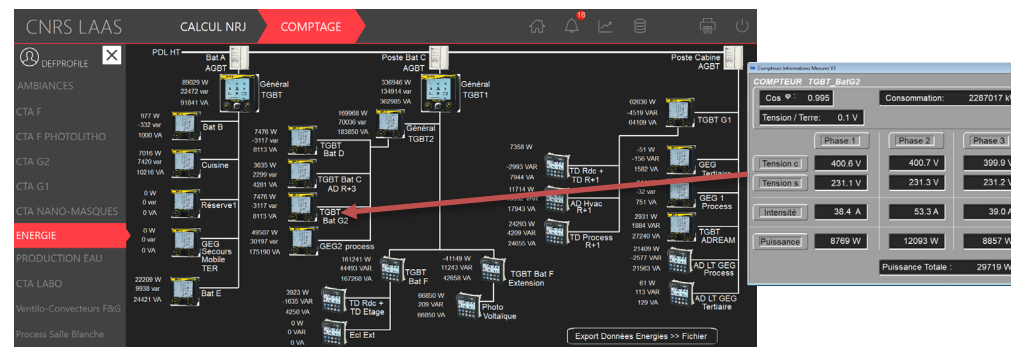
CNRS LAAS
CALCUL NRJ
COMPTAGE
18

DEFPROFILE
AMBIANCES
CTA F
CTA F PHOTOLITHO
CTA G2
CTA G1
CTA NANO-MASQUES
ENERGIE
PRODUCTION EAU
CTA LABO
Ventilo-Convecteurs F&G
Process Salle Blanche

PDL HT
Bat A AGBT
Poste Bat C AGBT
Poste Cabine AGBT

89029 W
22472 var
91841 VA
Général TGBT

977 W
-332 var
1000 VA
Bat B

7016 W
7420 var
10216 VA
Cuisine

0 W
0 var
0 VA
Réserve1

0 W
0 var
0 VA
GEG Secours Mobile TER

22209 W
9938 var
24421 VA
Bat E

7476 W
-3117 var
8113 VA
TGBT Bat D

3635 W
2299 var
4281 VA
TGBT Bat C AD R+3

7476 W
-3117 var
8113 VA
TGBT Bat G2

49507 W
30197 var
175190 VA
GEG2 process

336946 W
134914 var
362985 VA
Général TGBT1

169968 W
70036 var
183850 VA
Général TGBT2

7358 W
-2993 VAR
7944 VA
TD Rdc + TD R+1

11714 W
17943 VA
AD Hvac R+1

24293 W
4209 VAR
24655 VA
TD Process R+1

161241 W
44493 VAR
167268 VA
TGBT Bat F

-41149 W
11243 VAR
42658 VA
TGBT Bat F Extension

3923 W
-1635 VAR
4250 VA
TD Rdc + TD Etage

0 W
0 VAR
0 VA
Ecl Ext

66850 W
209 VAR
66850 VA
Photo Voltaique

62636 W
-4519 VAR
64109 VA
TGBT G1

-51 W
-156 VAR
1582 VA
GEG Tertiaire

-32 var
751 VA
GEG1 Process

2931 W
1884 VAR
27240 VA
TGBT ADREAM

21409 W
-2577 VAR
21563 VA
AD LT GEG Process

61 W
113 VAR
129 VA
AD LT GEG Tertiaire

Export Données Energies >> Fichier

Compteurs Informations Mesures V3
COMPTEUR TGBT_BatG2
Cos φ : 0.995
Consommation: 2287017 k
Tension / Terre: 0.1 V
Phase 1
Phase 2
Phase 3

| | Phase 1 | Phase 2 | Phase 3 |
|---|---|---|---|
| Tension c | 400.6 V | 400.7 V | 399.9 V |
| Tension s | 231.1 V | 231.3 V | 231.2 V |
| Intensité | 38.4 A | 53.3 A | 39.0 A |
| Puissance | 8769 W | 12093 W | 8857 W |

Puissance Totale : 29719 W